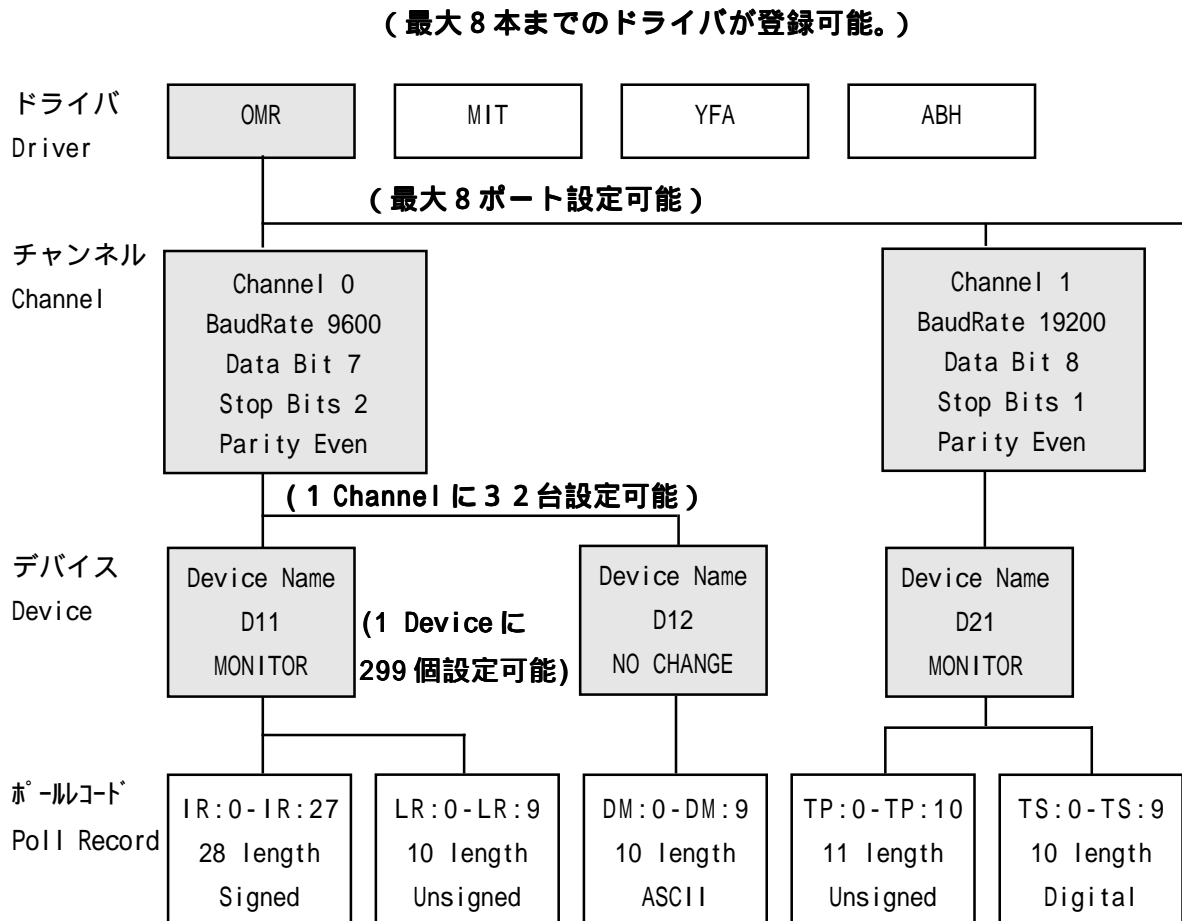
（最大８本までのドライバが登録可能。）

ドライバ
Driver

OMR

MIT

YFA

ABH

（最大８ポート設定可能）

チャンネル
Channel

Channel 0
BaudRate 9600
Data Bit 7
Stop Bits 2
Parity Even

Channel 1
BaudRate 19200
Data Bit 8
Stop Bits 1
Parity Even

（1 Channel に３２台設定可能）

デバイス
Device

Device Name
D11
MONITOR

(1 Device に
299 個設定可能)

Device Name
D12
NO CHANGE

Device Name
D21
MONITOR

ﾎﾟｰﾙﾚｺｰﾄﾞ
Poll Record

IR:0-IR:27
28 length
Signed

LR:0-LR:9
10 length
Unsigned

DM:0-DM:9
10 length
ASCII

TP:0-TP:10
11 length
Unsigned

TS:0-TS:9
10 length
Digital